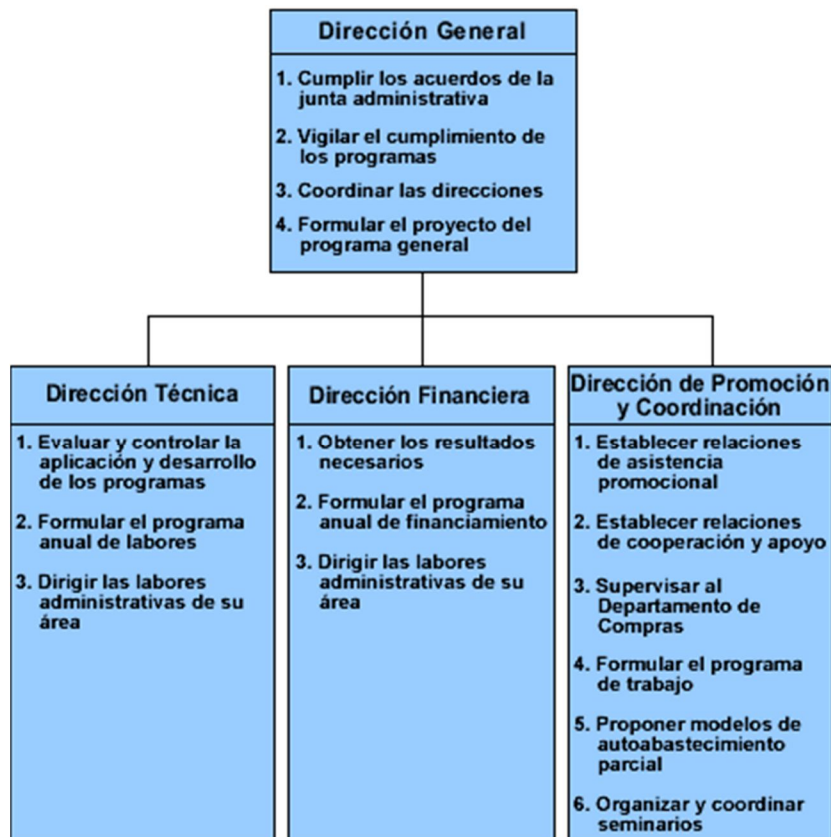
Dirección General

1. Cumplir los acuerdos de la junta administrativa
2. Vigilar el cumplimiento de los programas
3. Coordinar las direcciones
4. Formular el proyecto del programa general

Dirección Técnica

1. Evaluar y controlar la aplicación y desarrollo de los programas
2. Formular el programa anual de labores
3. Dirigir las labores administrativas de su área

Dirección Financiera

1. Obtener los resultados necesarios
2. Formular el programa anual de financiamiento
3. Dirigir las labores administrativas de su área

Dirección de Promoción y Coordinación

1. Establecer relaciones de asistencia promocional
2. Establecer relaciones de cooperación y apoyo
3. Supervisar al Departamento de Compras
4. Formular el programa de trabajo
5. Proponer modelos de autoabastecimiento parcial
6. Organizar y coordinar seminarios